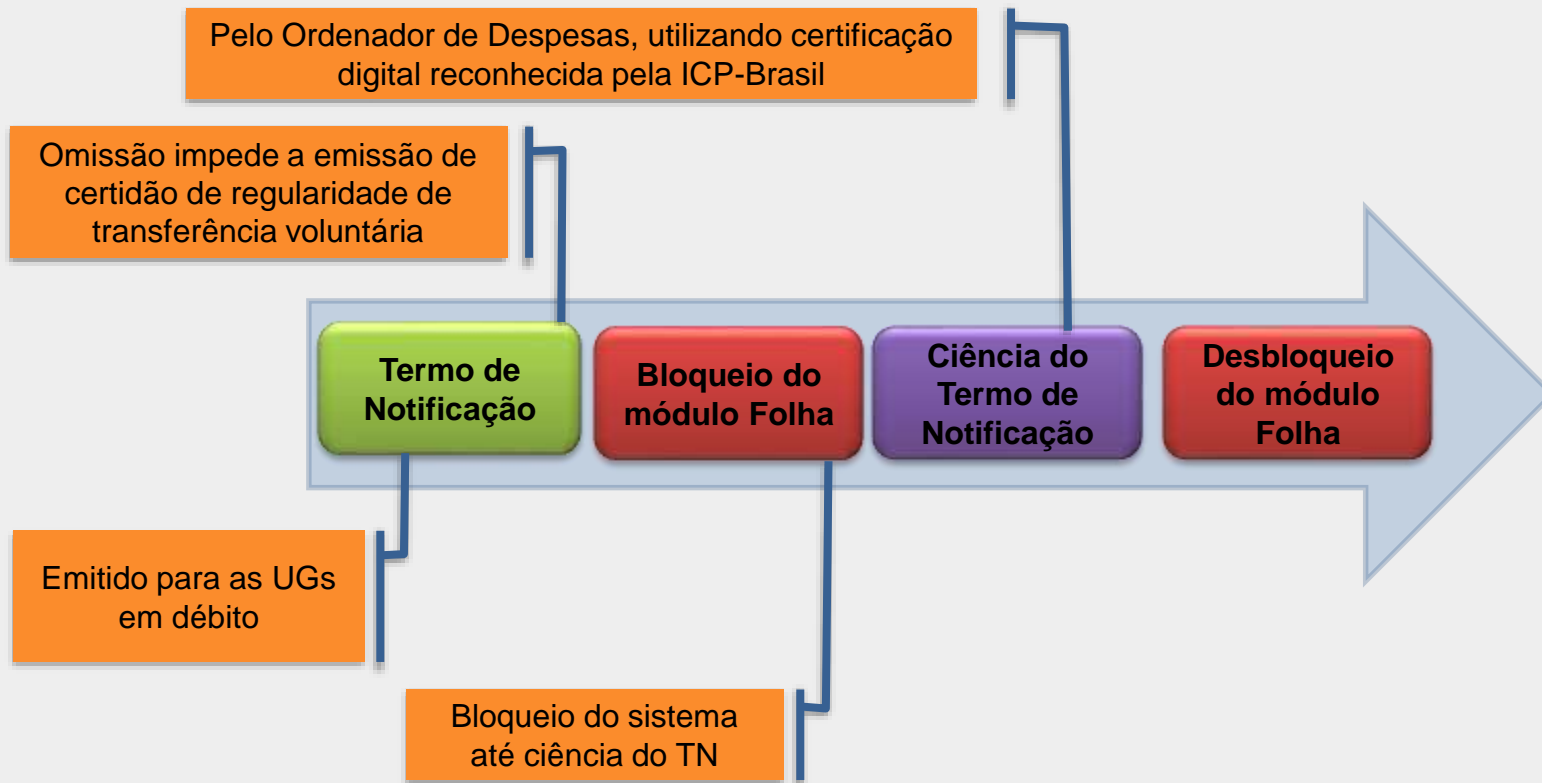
Pelo Ordenador de Despesas, utilizando certificação digital reconhecida pela ICP-Brasil

Omissão impede a emissão de certidão de regularidade de transferência voluntária

Termo de Notificação

Bloqueio do módulo Folha

Ciência do Termo de Notificação

Desbloqueio do módulo Folha

Emitido para as UGs em débito

Bloqueio do sistema até ciência do TN